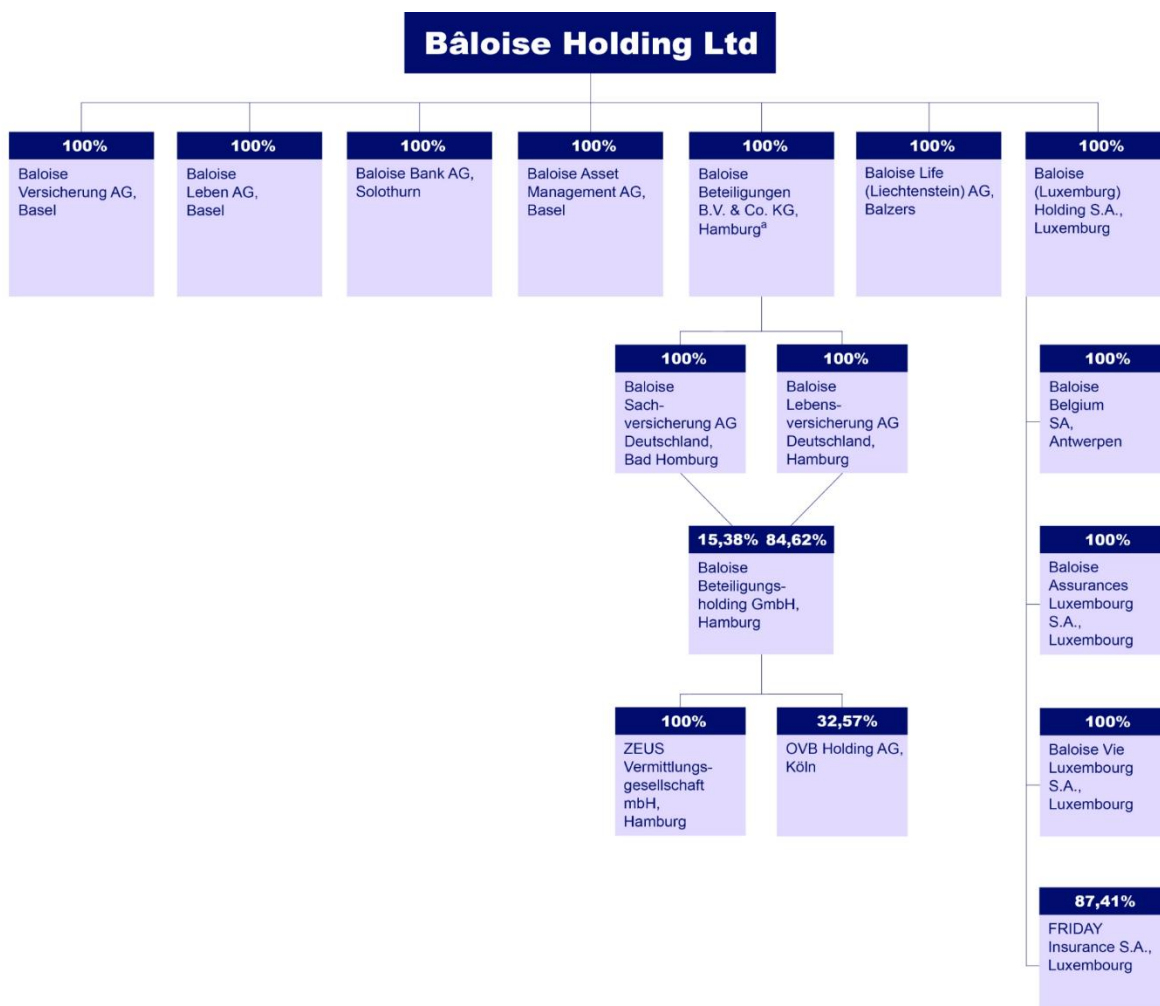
Bâloise Holding Ltd

100%
Baloise Versicherung AG, Basel

100%
Baloise Leben AG, Basel

100%
Baloise Bank AG, Solothurn

100%
Baloise Asset Management AG, Basel

100%
Baloise Beteiligungen B.V. & Co. KG, Hamburg$^a$

100%
Baloise Life (Liechtenstein) AG, Balzers

100%
Baloise (Luxemburg) Holding S.A., Luxemburg

100%
Baloise Sachversicherung AG Deutschland, Bad Homburg

100%
Baloise Lebensversicherung AG Deutschland, Hamburg

15,38% 84,62%
Baloise Beteiligungsholding GmbH, Hamburg

100%
ZEUS Vermittlungsgesellschaft mbH, Hamburg

32,57%
OVB Holding AG, Köln

100%
Baloise Belgium SA, Antwerpen

100%
Baloise Assurances Luxembourg S.A., Luxembourg

100%
Baloise Vie Luxembourg S.A., Luxembourg

87,41%
FRIDAY Insurance S.A., Luxembourg